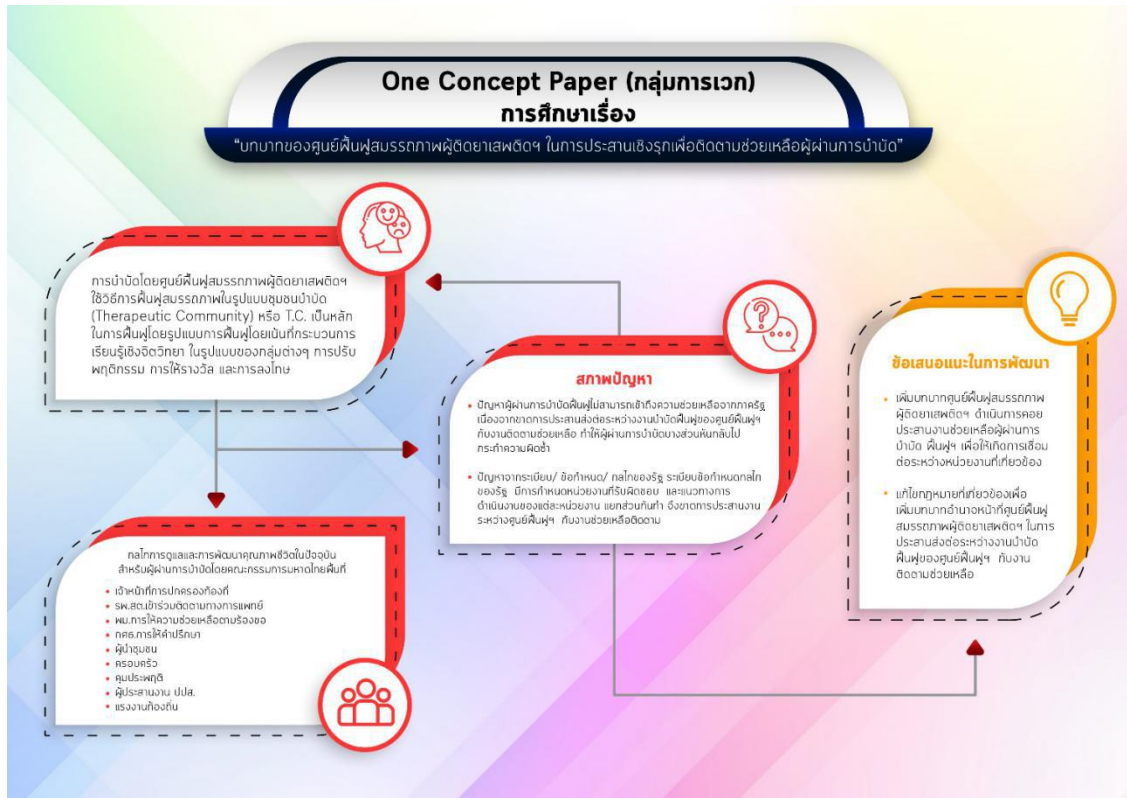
One Concept Paper (กลุ่มการเวก)
การศึกษาเรื่อง

"บทบาทของศูนย์ฟื้นฟูสมรรถภาพผู้ติดยาเสพติดฯ ในการประสานเชิงรุกเพื่อติดตามช่วยเหลือผู้ผ่านการบำบัด"

การบำบัดโดยศูนย์ฟื้นฟูสมรรถภาพผู้ติดยาเสพติดฯ ใช้วิธีการฟื้นฟูสมรรถภาพในรูปแบบชุมชนบำบัด (Therapeutic Community) หรือ T.C. เป็นหลัก ในการฟื้นฟูโดยรูปแบบการฟื้นฟูโดยเน้นที่กระบวนการเรียนรู้เชิงจิตวิทยา ในรูปแบบของกลุ่มต่างๆ การปรับพฤติกรรม การให้รางวัล และการลงโทษ

สภาพปัญหา

• ปัญหาผู้ผ่านการบำบัดฟื้นฟูไม่สามารถเข้าถึงความช่วยเหลือจากภาครัฐ เนื่องจากขาดการประสานส่งต่อระหว่างงานบำบัดฟื้นฟูของศูนย์ฟื้นฟูฯ กับงานติดตามช่วยเหลือ ทำให้ผู้ผ่านการบำบัดบางส่วนหันกลับไปกระทำความผิดซ้ำ

• ปัญหาจากระเบียบ/ ข้อกำหนด/ กลไกของรัฐ ระเบียบข้อกำหนดกลไกของรัฐ มีการกำหนดหน่วยงานที่รับผิดชอบ และแนวทางการดำเนินงานของแต่ละหน่วยงาน แยกส่วนกันทำ จึงขาดการประสานงานระหว่างศูนย์ฟื้นฟูฯ กับงานช่วยเหลือติดตาม

ข้อเสนอแนะในการพัฒนา

• เพิ่มบทบาทศูนย์ฟื้นฟูสมรรถภาพผู้ติดยาเสพติดฯ ดำเนินการคอยประสานงานช่วยเหลือผู้ผ่านการบำบัด ฟื้นฟูฯ เพื่อให้เกิดการเชื่อมต่อระหว่างหน่วยงานที่เกี่ยวข้อง

• แก้ไขกฎหมายที่เกี่ยวข้องเพื่อเพิ่มบทบาทอำนาจหน้าที่ศูนย์ฟื้นฟูสมรรถภาพผู้ติดยาเสพติดฯ ในการประสานส่งต่อระหว่างงานบำบัดฟื้นฟูของศูนย์ฟื้นฟูฯ กับงานติดตามช่วยเหลือ

กลไกการดูแลและการพัฒนาคุณภาพชีวิตในปัจจุบัน สำหรับผู้ผ่านการบำบัดโดยคณะกรรมการหาดใหญ่พื้นที่

• เจ้าหน้าที่การปกครองท้องที่
• รพ.สต.เข้าร่วมติดตามทางการแพทย์
• พม.การให้ความช่วยเหลือตามร้องขอ
• กศส.การให้คำปรึกษา
• ผู้นำชุมชน
• ครอบครัว
• คุมประพฤติ
• ผู้ประสานงาน ปปส.
• แรงงานท้องถิ่น